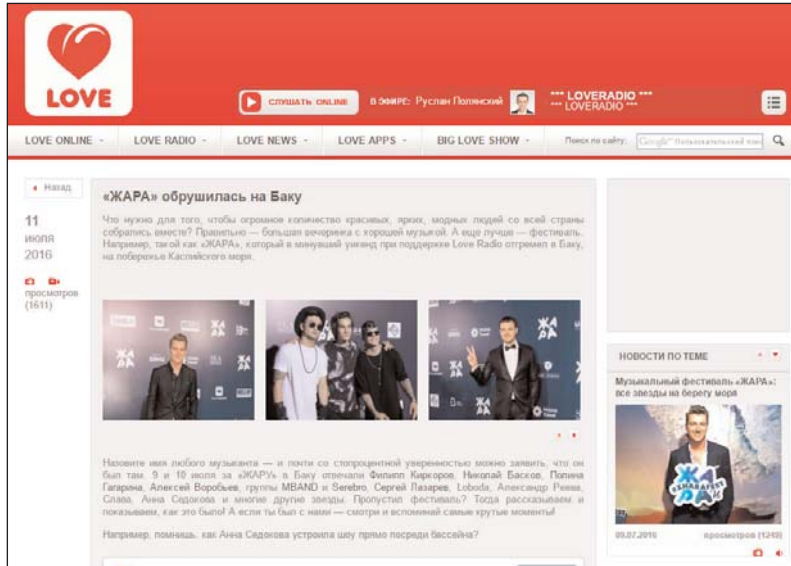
LOVE

СЛУШАТЬ ONLINE

В ЭФИРЕ: Руслан Полянский

*** LOVERADIO ***
*** LOVERADIO ***

LOVE ONLINE · LOVE RADIO · LOVE NEWS · LOVE APPS · BIG LOVE SHOW ·

Поиск по сайту: Google Пользовательский поиск

‹ Назад

11 июля 2016

просмотров (1611)

«ЖАРА» обрушилась на Баку

Что нужно для того, чтобы огромное количество красивых, ярких, модных людей со всей страны собрались вместе? Правильно — большая вечеринка с хорошей музыкой. А еще лучше — фестиваль. Например, такой как «ЖАРА», который в минувший уикенд при поддержке Love Radio отгремел в Баку, на побережье Каспийского моря.

ЖАРА

Назовите имя любого музыканта — и почти со стопроцентной уверенностью можно заявить, что он был там. 9 и 10 июля за «ЖАРУ» в Баку отвечали Филипп Киркоров, Николай Басков, Полина Гагарина, Алексей Воробьев, группы MBAND и Serebro, Сергей Лазарев, Loboda, Александр Ревва, Слава, Анна Седокова и многие другие звезды. Пропустил фестиваль? Тогда рассказываем и показываем, как это было! А если ты был с нами — смотри и вспоминай самые крутые моменты!

Например, помнишь, как Анна Седокова устроила шоу прямо посреди бассейна?

НОВОСТИ ПО ТЕМЕ

Музыкальный фестиваль «ЖАРА»: все звезды на берегу моря

ЖАРА

09.07.2016

просмотров (1249)